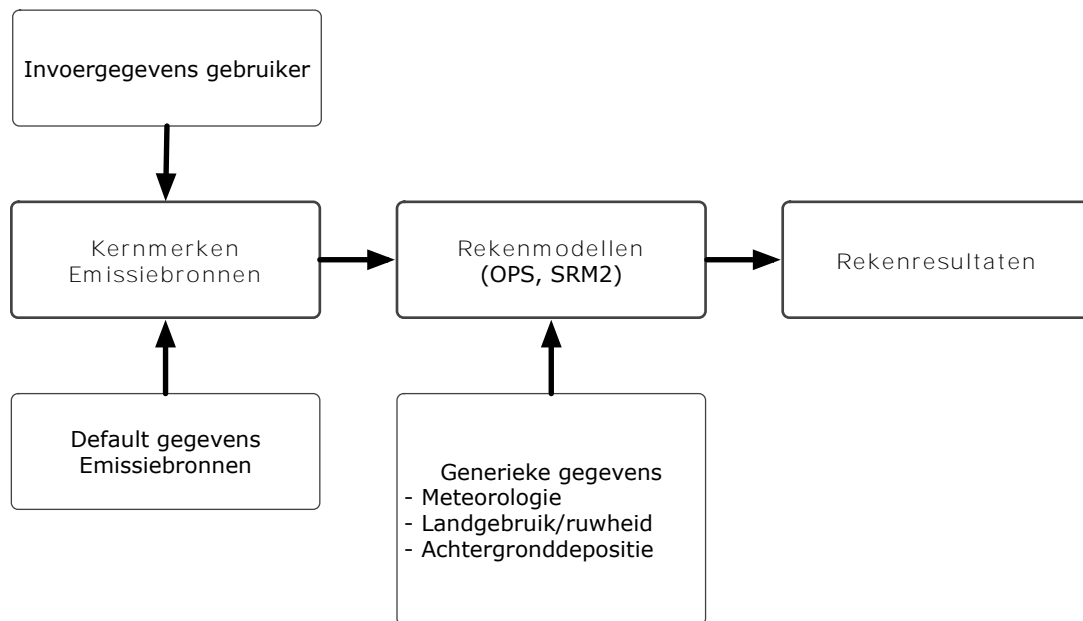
Invoergegevens gebruiker

Kernmerken Emissiebronnen

Rekenmodellen (OPS, SRM2)

Rekenresultaten

Default gegevens Emissiebronnen

Generieke gegevens
- Meteorologie
- Landgebruik/ruwheid
- Achtergronddepositie